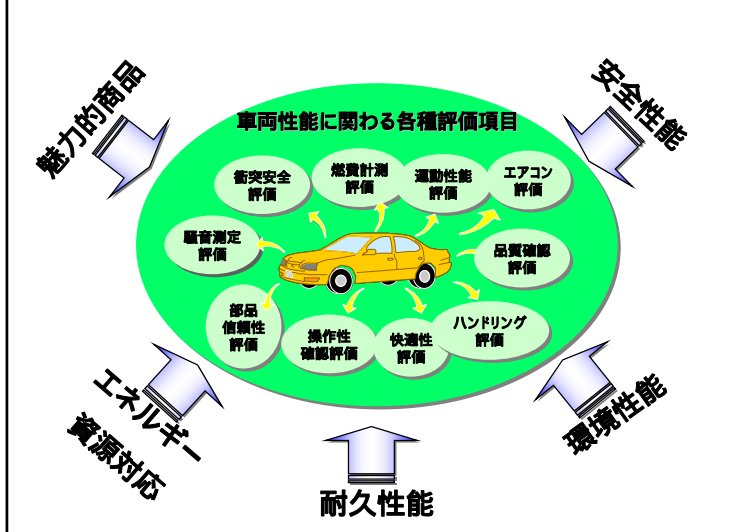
魅力的商品

安全性能

車両性能に関わる各種評価項目

衝突安全評価

燃費計測評価

運動性能評価

エアコン評価

騒音測定評価

品質確認評価

部品信頼性評価

操作性確認評価

快適性評価

ハンドリング評価

エネルギー資源対応

環境性能

耐久性能